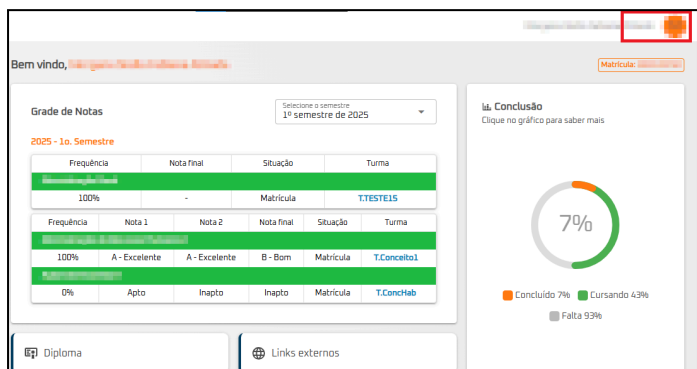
Bem vindo, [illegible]

Matrícula: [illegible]

Grade de Notas

Selecione o semestre
1º semestre de 2025

2025 - 1o. Semestre

| Frequência | Nota final | Situação | Turma |
|---|---|---|---|
| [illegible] | | | |
| 100% | - | Matrícula | T.TESTE15 |

| Frequência | Nota 1 | Nota 2 | Nota final | Situação | Turma |
|---|---|---|---|---|---|
| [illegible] | | | | | |
| 100% | A - Excelente | A - Excelente | B - Bom | Matrícula | T.Conceito1 |
| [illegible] | | | | | |
| 0% | Apto | Inapto | Inapto | Matrícula | T.ConcHab |

Conclusão
Clique no gráfico para saber mais

7%

Concluído 7% Cursando 43%
Falta 93%

Diploma

Links externos